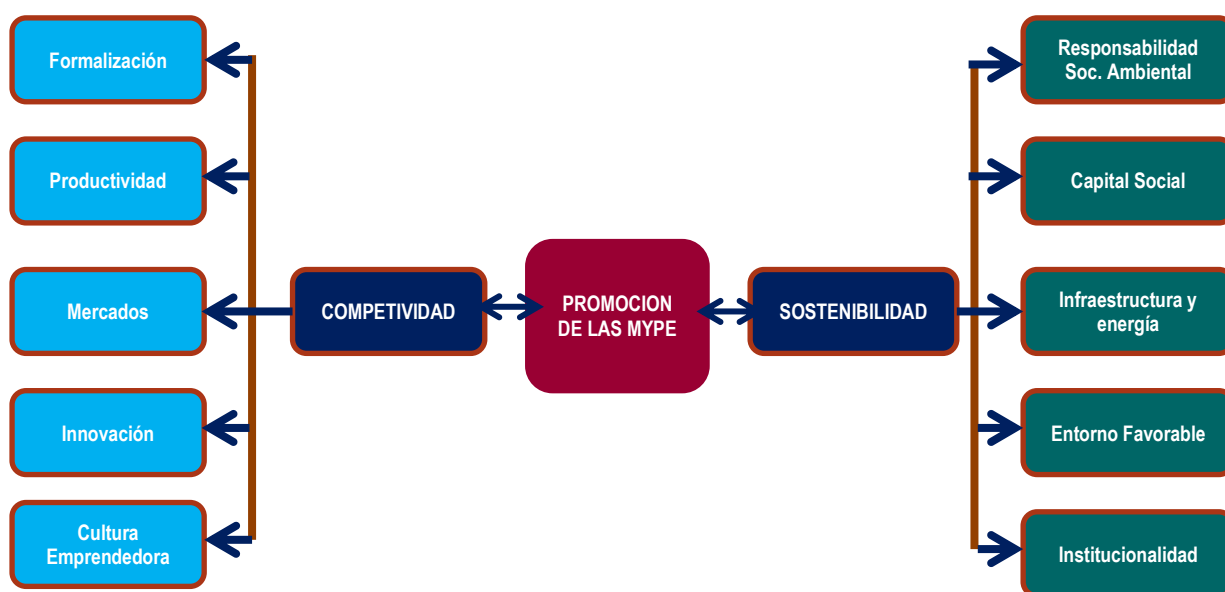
Formalización

Productividad

Mercados

Innovación

Cultura Emprendedora

COMPETIVIDAD

PROMOCION DE LAS MYPE

SOSTENIBILIDAD

Responsabilidad Soc. Ambiental

Capital Social

Infraestructura y energía

Entorno Favorable

Institucionalidad